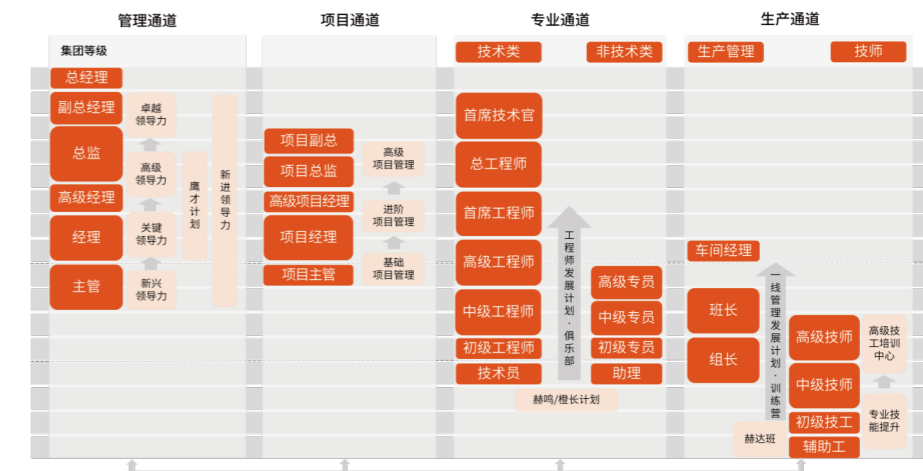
管理通道

集团等级

总经理

副总经理

总监

高级经理

经理

主管

卓越领导力

高级领导力

关键领导力

新兴领导力

鹰才计划

新进领导力

项目通道

项目副总

项目总监

高级项目经理

项目经理

项目主管

高级项目管理

进阶项目管理

基础项目管理

专业通道

技术类

非技术类

首席技术官

总工程师

首席工程师

高级工程师

中级工程师

初级工程师

技术员

工程师发展计划·俱乐部

高级专员

中级专员

初级专员

助理

赫鸣/橙长计划

生产通道

生产管理

技师

车间经理

班长

组长

一线管理发展计划·训练营

高级技师

中级技师

初级技工

辅助工

赫达班

高级技工培训中心

专业技能提升